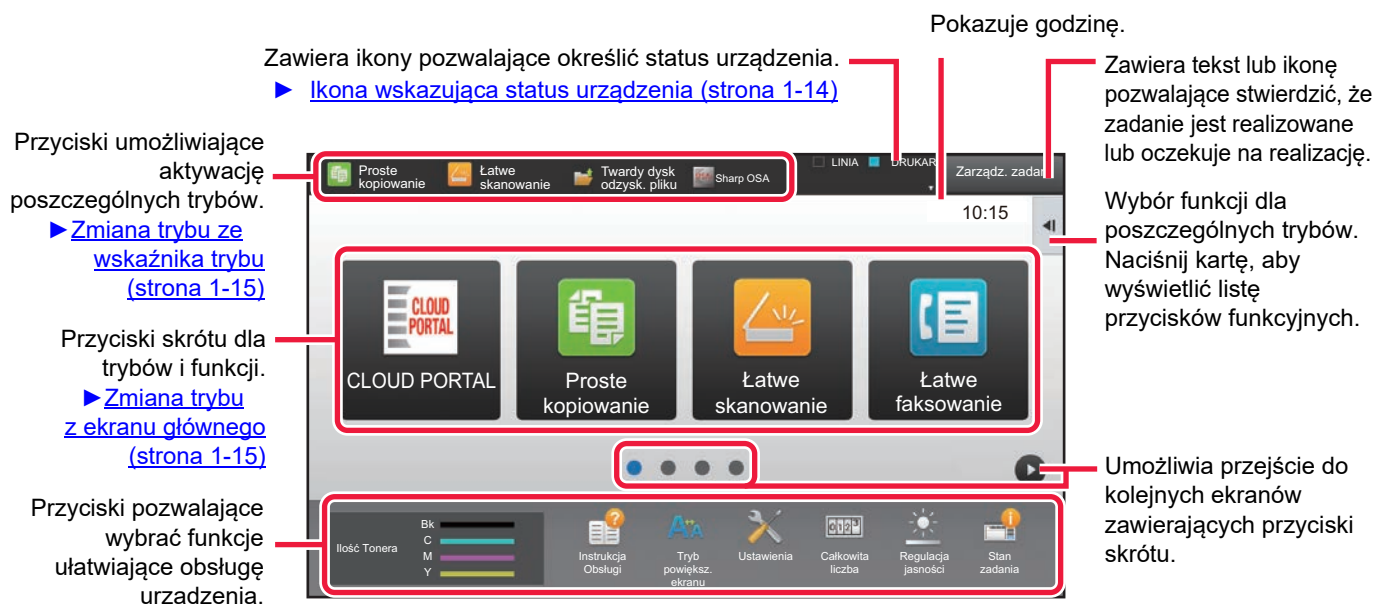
Pokazuje godzinę.

Zawiera ikony pozwalające określić status urządzenia.
► Ikona wskazująca status urządzenia (strona 1-14)

Zawiera tekst lub ikonę pozwalające stwierdzić, że zadanie jest realizowane lub oczekuje na realizację.

Przyciski umożliwiające aktywację poszczególnych trybów.
►Zmiana trybu ze wskaźnika trybu (strona 1-15)

Proste kopiowanie
Łatwe skanowanie
Twardy dysk odzysk. pliku
Sharp OSA
LINIA
DRUKAR
Zarządz. zadan
10:15

Wybór funkcji dla poszczególnych trybów. Naciśnij kartę, aby wyświetlić listę przycisków funkcyjnych.

Przyciski skrótu dla trybów i funkcji.
►Zmiana trybu z ekranu głównego (strona 1-15)

CLOUD PORTAL
CLOUD PORTAL
Proste kopiowanie
Łatwe skanowanie
Łatwe faksowanie

Umożliwia przejście do kolejnych ekranów zawierających przyciski skrótu.

Przyciski pozwalające wybrać funkcje ułatwiające obsługę urzadzenia.

Ilość Tonera
Bk
C
M
Y
Instrukcja Obsługi
Tryb powiększ. ekranu
Ustawienia
Całkowita liczba
Regulacja jasności
Stan zadania